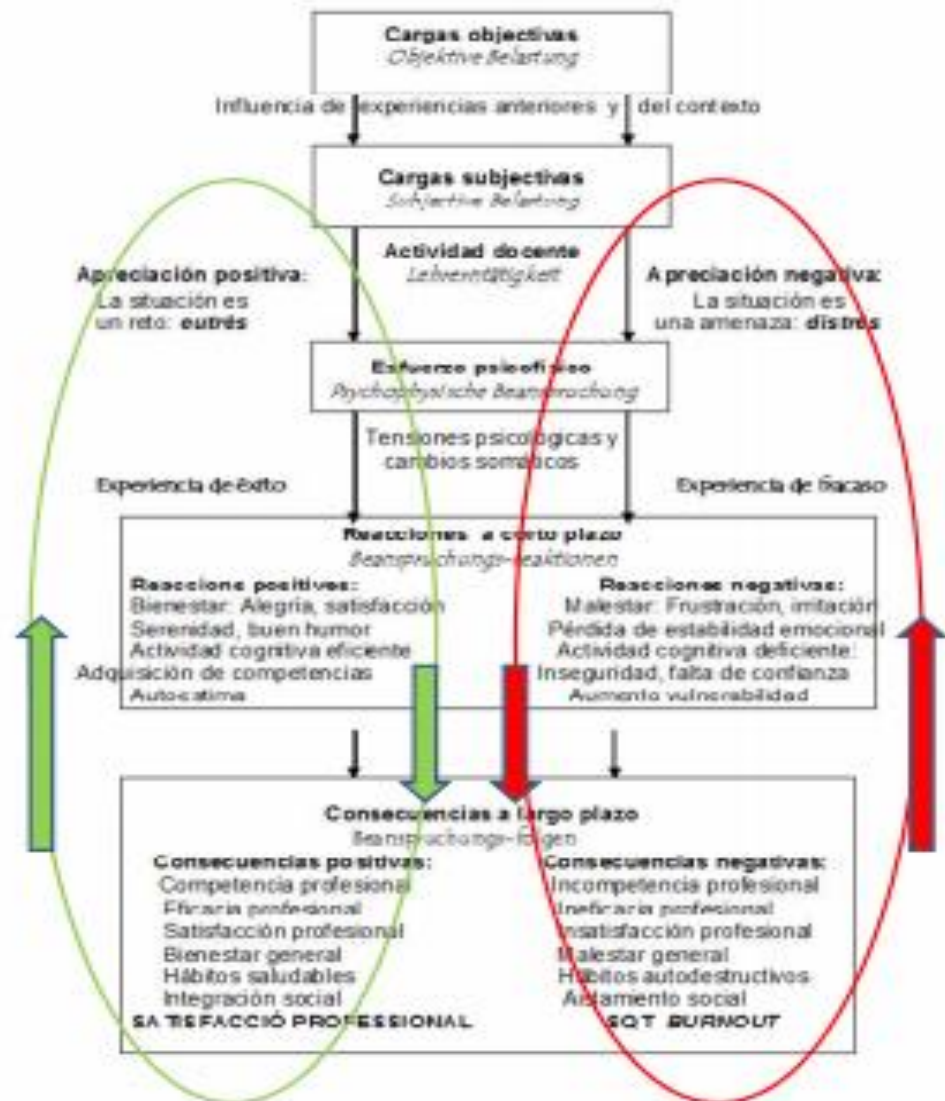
Cargas objectivas
Objektive Belastung

Influencia de experiencias anteriores y del contexto

Cargas subjectivas
Subjektive Belastung

Actividad docente
Lehrertätigkeit

Apreciación positiva:
La situación es un reto: eutrés

Apreciación negativa:
La situación es una amenaza: distrés

Esfuerzo psicofísico
Psychophysische Beanspruchung

Tensiones psicologicas y cambios somáticos

Experiencia de éxito

Experiencia de fracaso

Reacciones a corto plazo
Beanspruchungs-reaktionen

Reaccione positives:
Bienestar: Alegría, satisfacción
Serenidad, buen humor
Actividad cognitiva eficiente
Adquisición de competencias
Autoestima

Reacciones negativas:
Malestar: Frustración, irritación
Pérdida de estabilidad emocional
Actividad cognitiva deficiente:
Inseguridad, falta de confianza
Aumento vulnerabilidad

Consecuencias a largo plazo
Beanspruchungs-folgen

Consecuencias positivas:
Competencia profesional
Eficacia profesional
Satisfacción profesional
Bienestar general
Hábitos saludables
Integración social
SATISFACCIÓ PROFESSIONAL

Consecuencias negativas:
Incompetencia profesional
Ineficacia profesional
Insatisfacción profesional
Malestar general
Hábitos autodestructivos
Aislamiento social
SQT BURNOUT